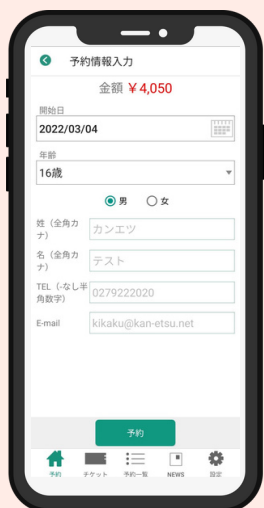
予約情報入力

金額 ￥4,050

開始日
2022/03/04

年齢
16歳

男 女

姓（全角カナ） カンエツ
名（全角カナ） テスト
TEL（-なし半角数字） 0279222020
E-mail kikaku@kan-etsu.net

予約

予約 チケット 予約一覧 NEWS 設定